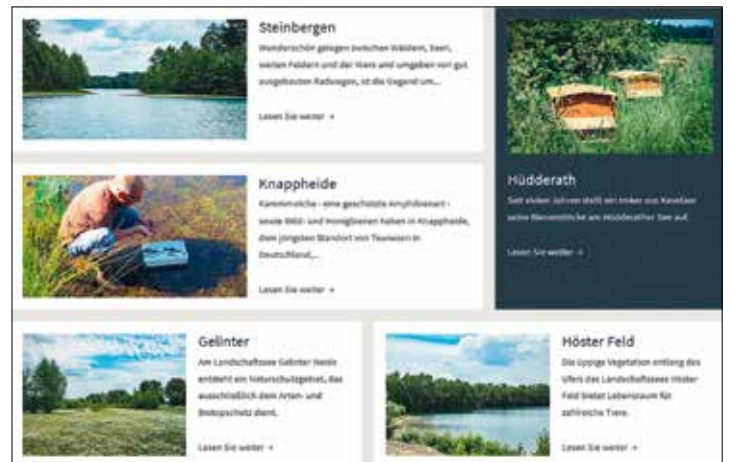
Steinbergen

Wunderschön gelegen zwischen Wäldern, Seen, weiten Feldern und der Niers und umgeben von gut ausgebauten Radwegen, ist die Gegend um...

Lesen Sie weiter →

Knappheide

Kammmolche - eine geschützte Amphibienart - sowie Wild- und Honigbienen haben in Knappheide, dem jüngsten Standort von Teuwsen in Deutschland,...

Lesen Sie weiter →

Hüdderath

Seit vielen Jahren stellt ein Imker aus Kevelaer seine Bienenstöcke am Hüdderather See auf.

Lesen Sie weiter →

Gelinter

Am Landschaftssee Gelinter Heide entsteht ein Naturschutzgebiet, das ausschließlich dem Arten- und Biotopschutz dient.

Lesen Sie weiter →

Höster Feld

Die üppige Vegetation entlang des Ufers des Landschaftssees Höster Feld bietet Lebensraum für zahlreiche Tiere.

Lesen Sie weiter →